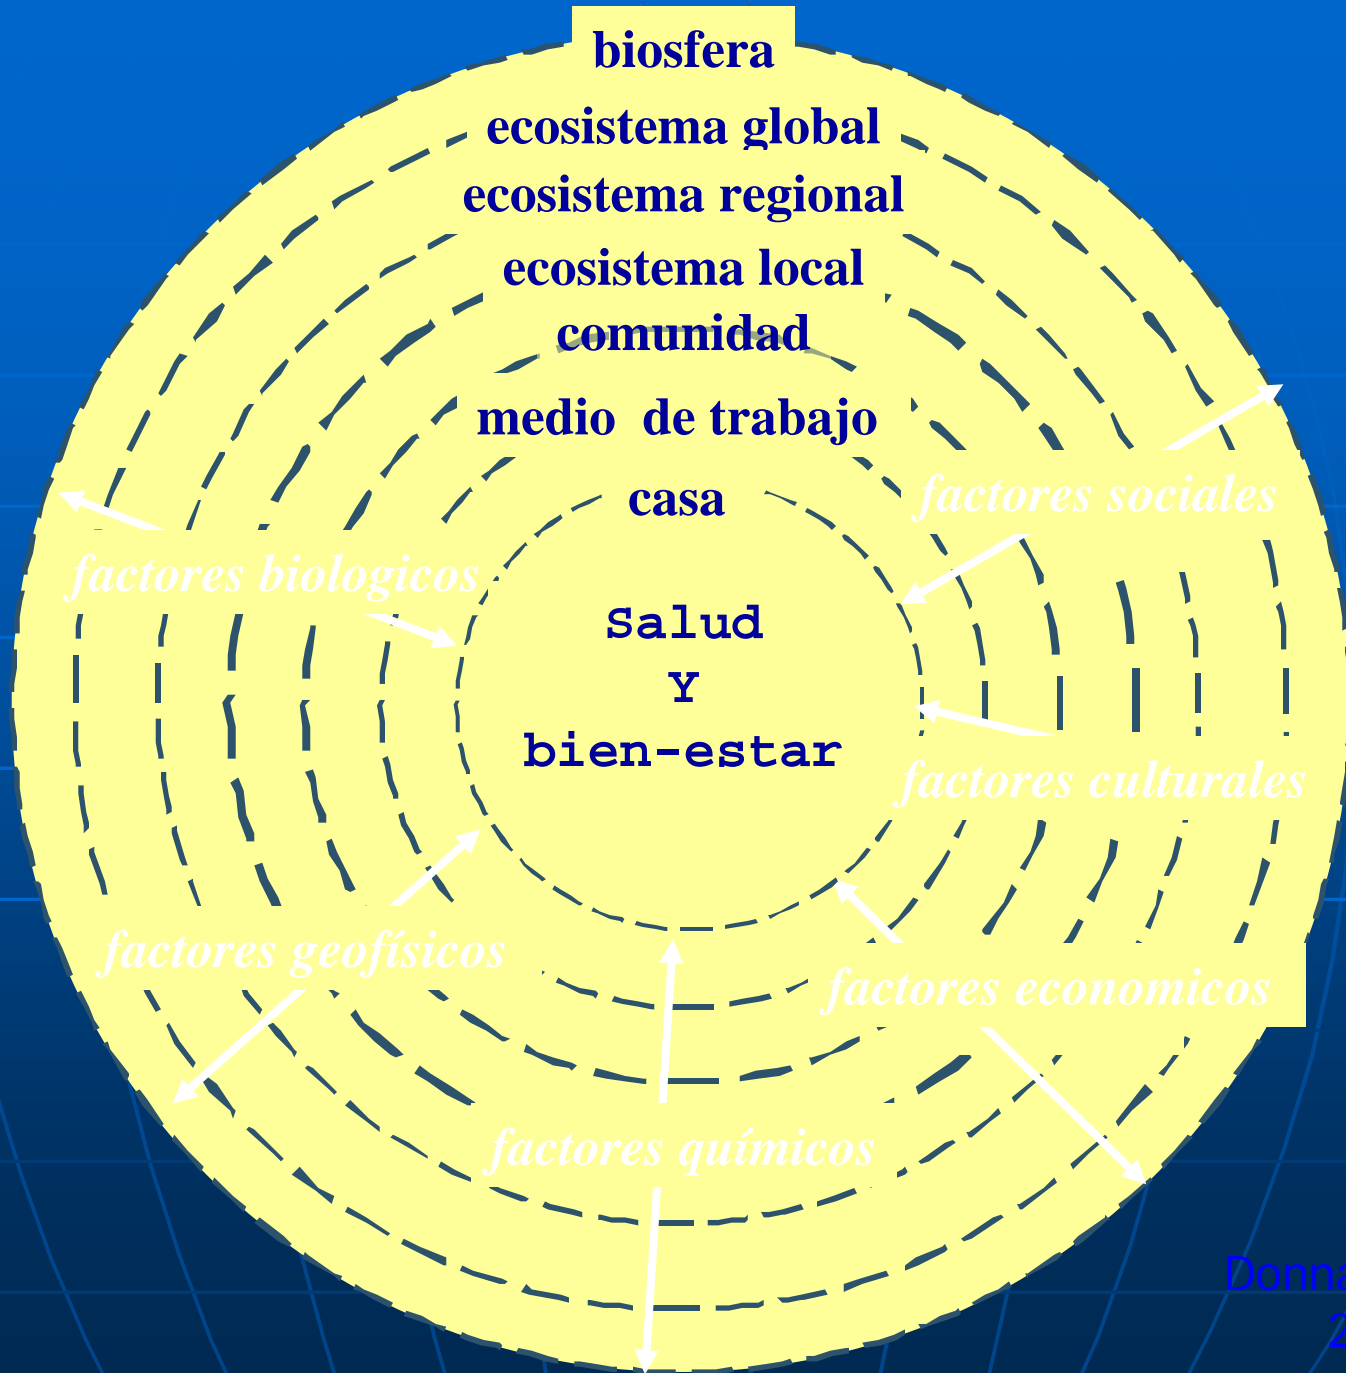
biosfera

ecosistema global

ecosistema regional

ecosistema local

comunidad

medio de trabajo

casa

factores sociales

factores biologicos

Salud
Y
bien-estar

factores culturales

factores geofísicos

factores economicos

factores químicos

Donna
2